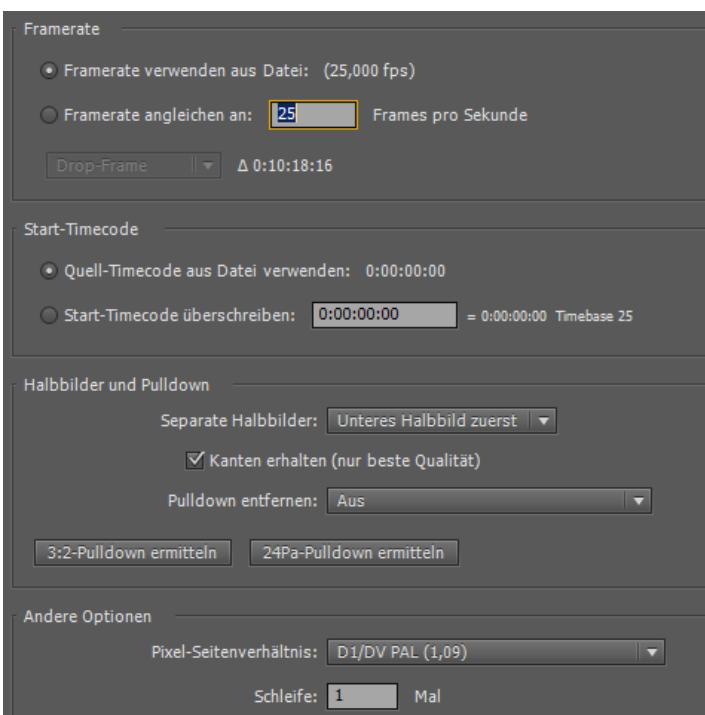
Framerate

Framerate verwenden aus Datei: (25,000 fps)

Framerate angleichen an: 25 Frames pro Sekunde

Drop-Frame Δ 0:10:18:16

Start-Timecode

Quell-Timecode aus Datei verwenden: 0:00:00:00

Start-Timecode überschreiben: 0:00:00:00 = 0:00:00:00 Timebase 25

Halbbilder und Pulldown

Separate Halbbilder: Unteres Halbbild zuerst

Kanten erhalten (nur beste Qualität)

Pulldown entfernen: Aus

3:2-Pulldown ermitteln 24Pa-Pulldown ermitteln

Andere Optionen

Pixel-Seitenverhältnis: D1/DV PAL (1,09)

Schleife: 1 Mal